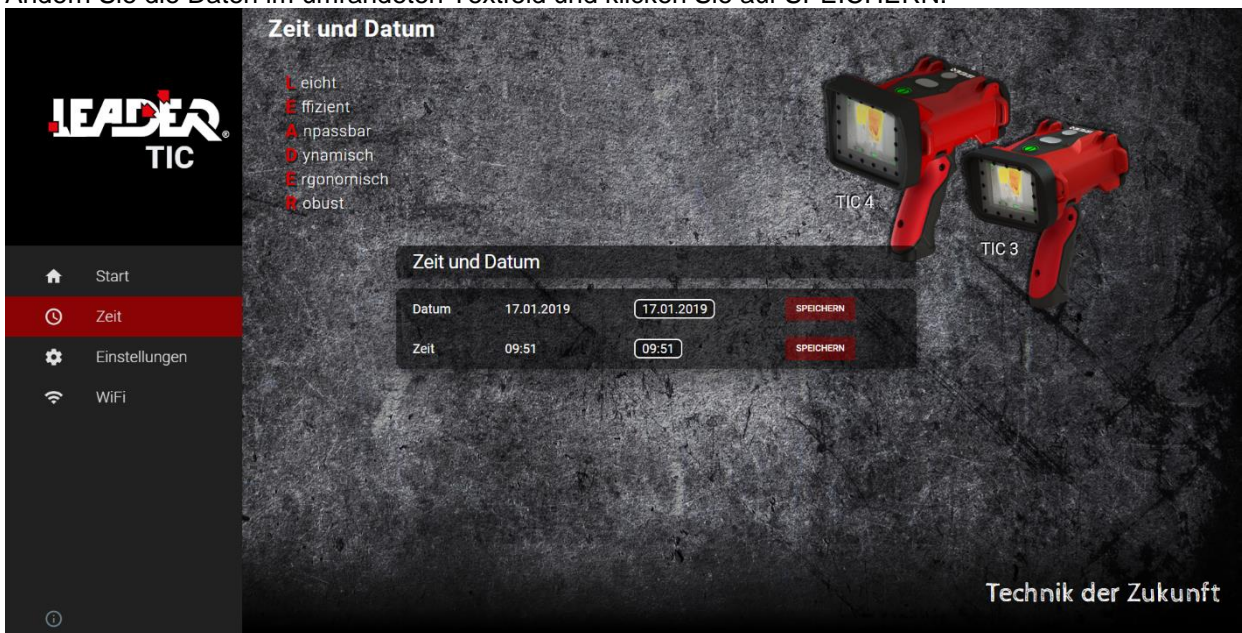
Ändern Sie die Daten im umrandeten Textfeld und klicken Sie auf SPEICHERN.

Zeit und Datum

LEADER TIC

Leicht
Effizient
Anpassbar
Dynamisch
Ergonomisch
Robust

TIC 4
TIC 3

Start
Zeit
Einstellungen
WiFi

Zeit und Datum

| Datum | 17.01.2019 | 17.01.2019 | SPEICHERN |
|---|---|---|---|
| Zeit | 09:51 | 09:51 | SPEICHERN |

Technik der Zukunft